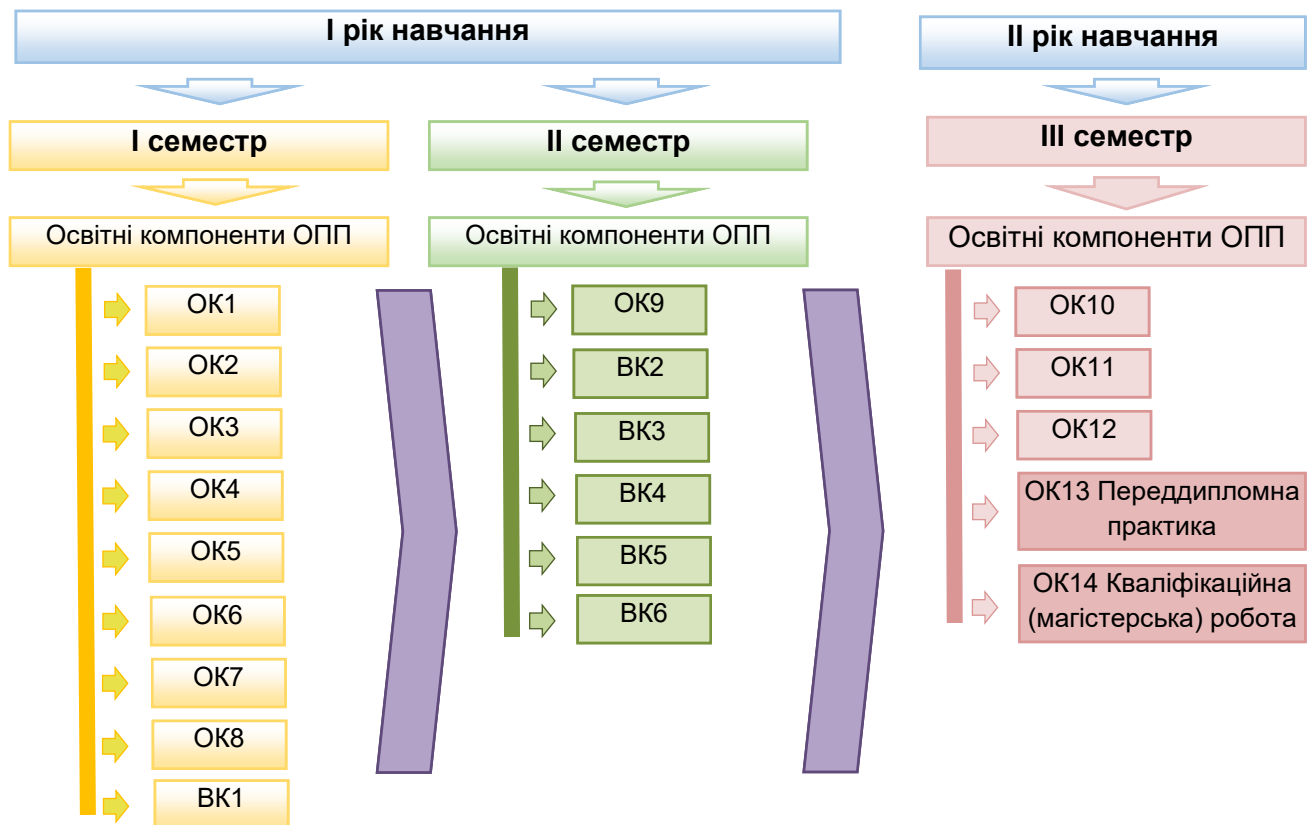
I рік навчання

II рік навчання

I семестр

II семестр

III семестр

Освітні компоненти ОПП

ОК1
ОК2
ОК3
ОК4
ОК5
ОК6
ОК7
ОК8
ВК1

Освітні компоненти ОПП

ОК9
ВК2
ВК3
ВК4
ВК5
ВК6

Освітні компоненти ОПП

ОК10
ОК11
ОК12
ОК13 Переддипломна практика
ОК14 Кваліфікаційна (магістерська) робота